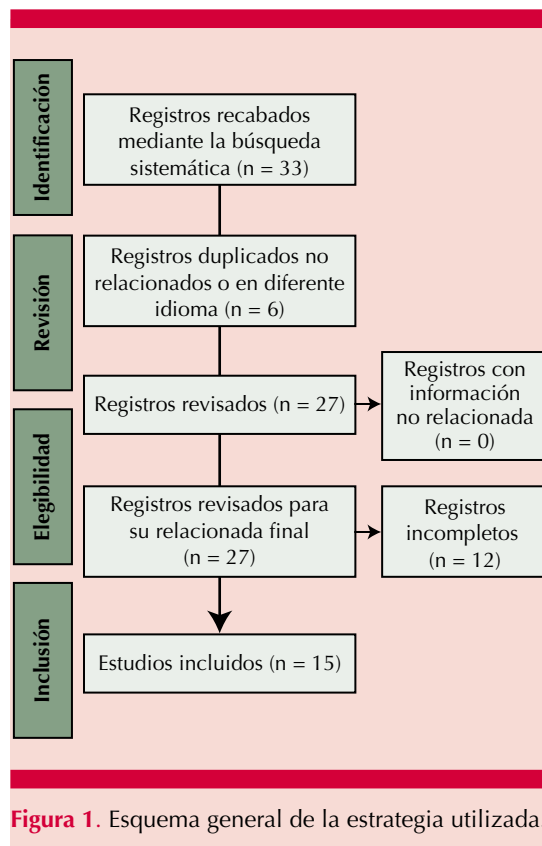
Identificación

Registros recabados mediante la búsqueda sistemática (n = 33)

Revisión

Registros duplicados no relacionados o en diferente idioma (n = 6)

Registros revisados (n = 27)

Registros con información no relacionada (n = 0)

Elegibilidad

Registros revisados para su relacionada final (n = 27)

Registros incompletos (n = 12)

Inclusión

Estudios incluidos (n = 15)

Figura 1. Esquema general de la estrategia utilizada